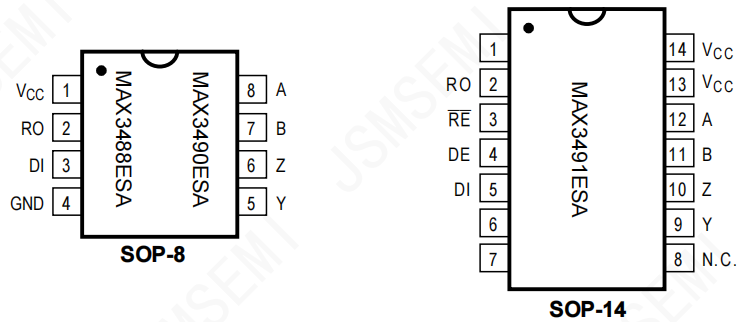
$V_{CC}$ 1
RO 2
DI 3
GND 4

MAX3488ESA
MAX3490ESA

8 A
7 B
6 Z
5 Y

SOP-8

1
RO 2
$\overline{RE}$ 3
DE 4
DI 5
6
7

MAX3491ESA

14 $V_{CC}$
13 $V_{CC}$
12 A
11 B
10 Z
9 Y
8 N.C.

SOP-14

JSMSEMI
JSMSEMI
JSMSEMI